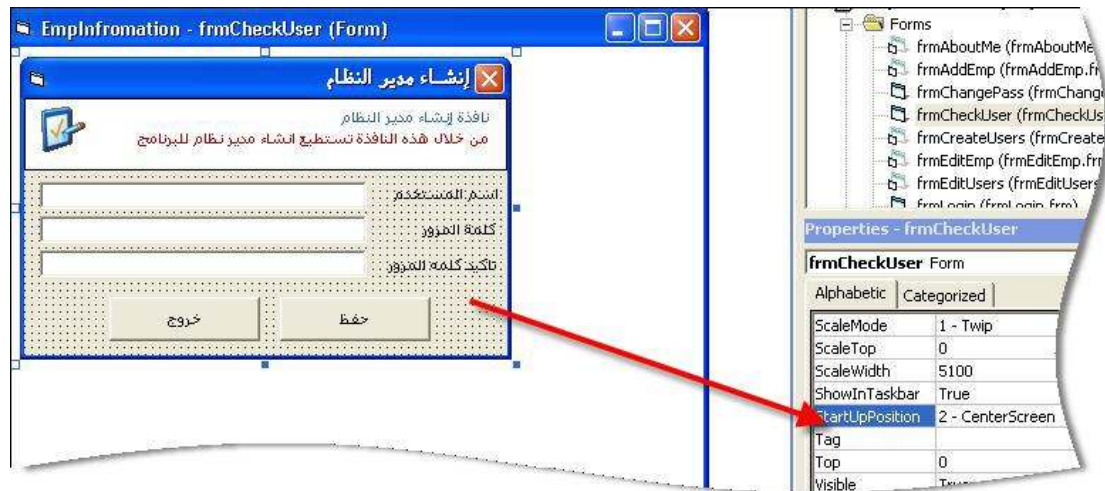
EmpInfromation - frmCheckUser (Form)

إنشاء مدير النظام

نافذة إنشاء مدير النظام
من خلال هذه النافذة تستطيع انشاء مدير نظام للبرنامج

اسم المستخدم
كلمة المرور
تأكيد كلمة المرور

حفظ
خروج

Forms
frmAboutMe (frmAboutMe
frmAddEmp (frmAddEmp.fr
frmChangePass (frmChange
frmCheckUser (frmCheckUs
frmCreateUsers (frmCreate
frmEditEmp (frmEditEmp.fr
frmEditUsers (frmEditUsers
frmLogin (frmLogin.frm)

Properties - frmCheckUser
frmCheckUser Form
Alphabetic | Categorized

| ScaleMode | 1 - Twip |
|---|---|
| ScaleTop | 0 |
| ScaleWidth | 5100 |
| ShowInTaskbar | True |
| StartUpPosition | 2 - CenterScreen |
| Tag | |
| Top | 0 |
| Visible | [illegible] |